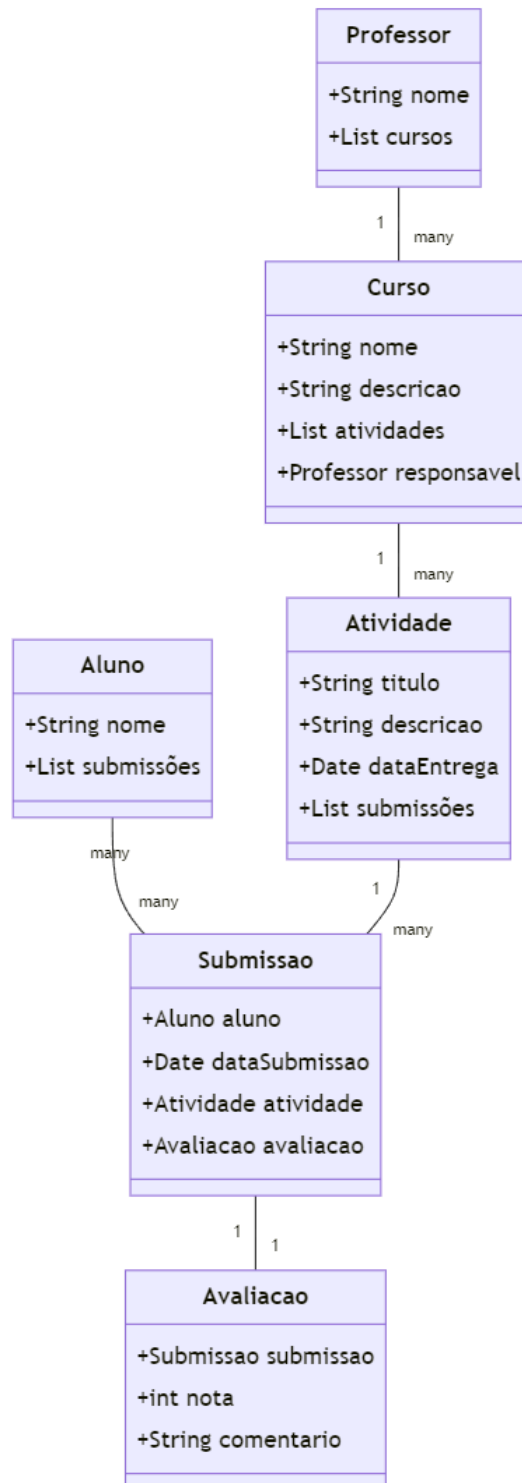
Professor
+String nome
+List cursos

1
many

Curso
+String nome
+String descricao
+List atividades
+Professor responsavel

1
many

Aluno
+String nome
+List submissões

Atividade
+String titulo
+String descricao
+Date dataEntrega
+List submissões

many
many
1
many

Submissao
+Aluno aluno
+Date dataSubmissao
+Atividade atividade
+Avaliacao avaliacao

1
1

Avaliacao
+Submissao submissao
+int nota
+String comentario